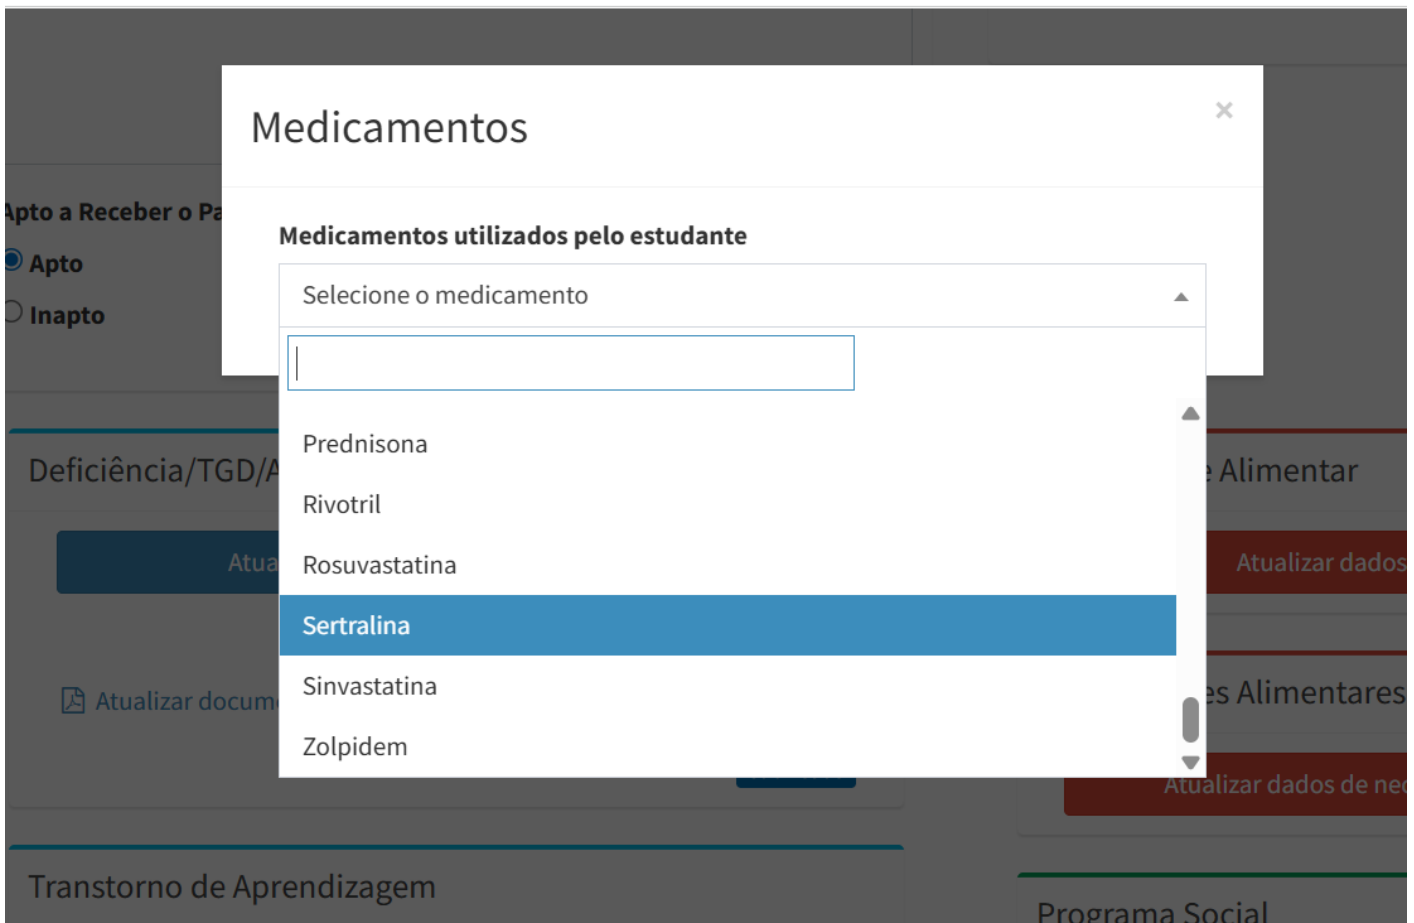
Medicamentos

×

Apto a Receber o Pa

Apto

Inapto

Medicamentos utilizados pelo estudante

Selecione o medicamento

Prednisona

Rivotril

Rosuvastatina

Sertralina

Sinvastatina

Zolpidem

Deficiência/TGD/A

Atua

Atualizar docum

e Alimentar

Atualizar dados

es Alimentares

Atualizar dados de nec

Transtorno de Aprendizagem

Programa Social